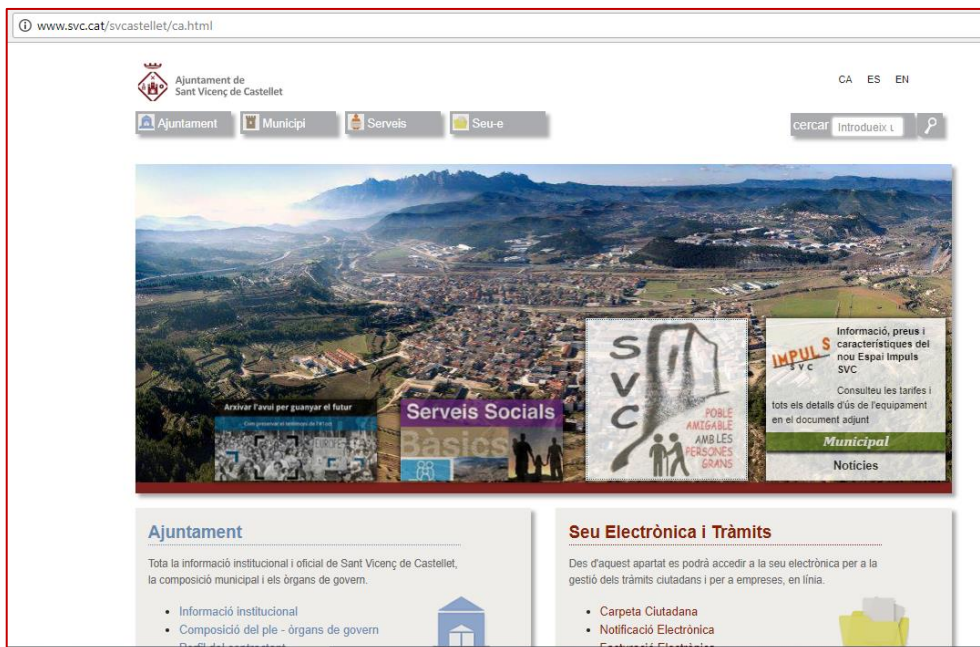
www.svc.cat/svcastellet/ca.html

Ajuntament de Sant Vicenç de Castellet

CA ES EN

Ajuntament Municipi Serveis Seu-e

cercar Introdueix u

Arxivar l'avui per guanyar el futur

Com preservar el testimoni de l'Ara?

Serveis Socials Bàsics

SVC POBLE AMIGABLE AMB LES PERSONES GRANS

IMPULS SVC

Informació, preus i característiques del nou Espai Impuls SVC

Consulteu les tarifes i tots els detalls d'ús de l'equipament en el document adjunt

Municipal

Notícies

Ajuntament

Tota la informació institucional i oficial de Sant Vicenç de Castellet, la composició municipal i els òrgans de govern.

• Informació institucional
• Composició del ple - òrgans de govern
• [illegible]

Seu Electrònica i Tràmits

Des d'aquest apartat es podrà accedir a la seu electrònica per a la gestió dels tràmits ciutadans i per a empreses, en línia.

• Carpeta Ciutadana
• Notificació Electrònica
• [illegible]